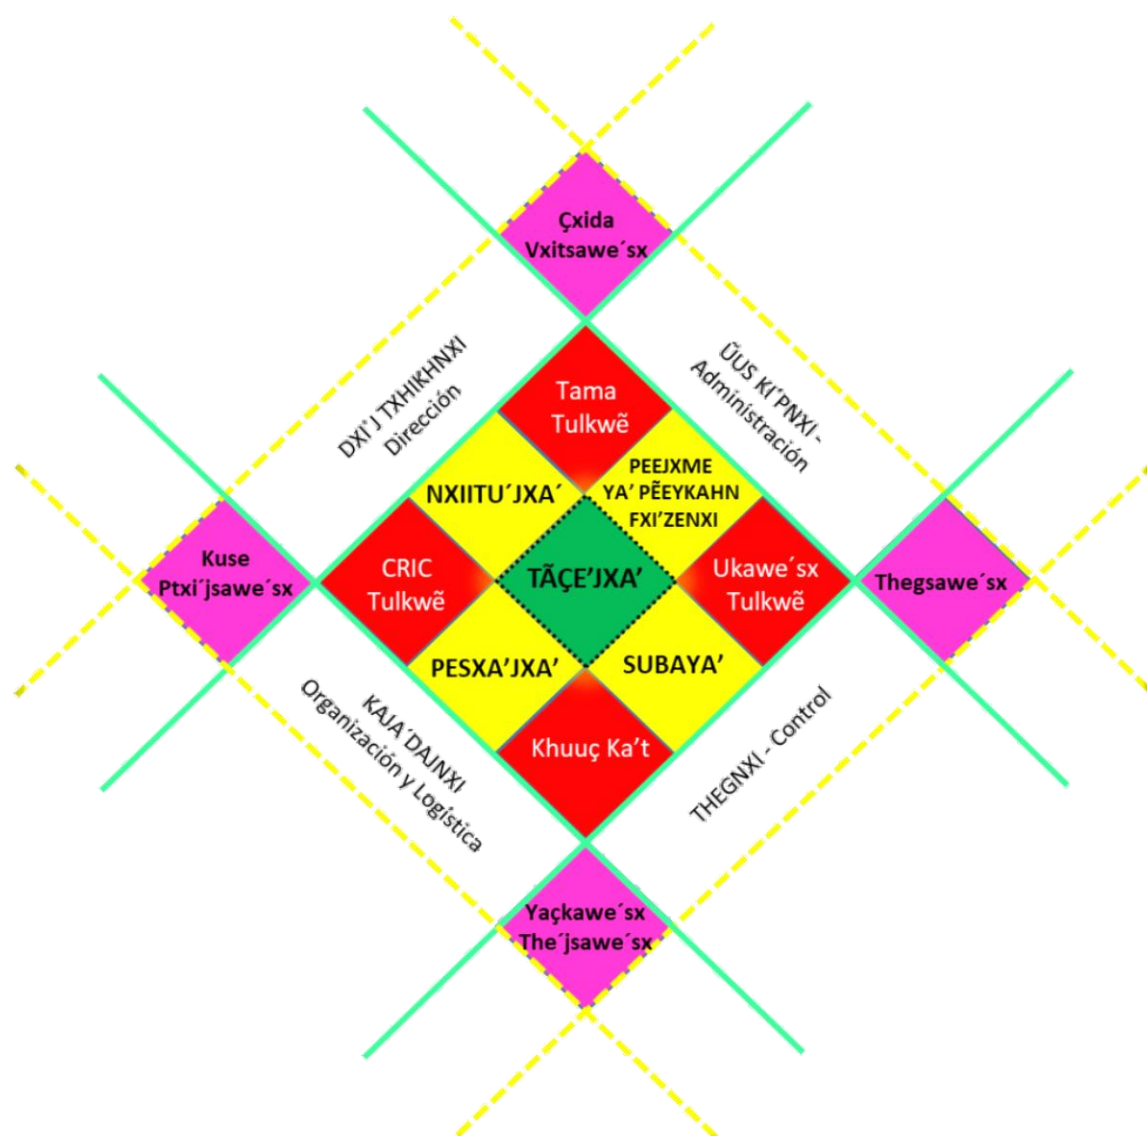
Çxida Vxitsawe´sx

DXI'J TXHIKHNXI Dirección

ŨUS KI'PNXI - Administración

Tama Tulkwẽ

NXIITU´JXA'

PEEJXME YA' PẼEYKAHN FXI'ZENXI

Kuse Ptxi´jsawe´sx

CRIC Tulkwẽ

TÃÇE'JXA'

Ukawe´sx Tulkwẽ

Thegsawe´sx

PESXA'JXA'

SUBAYA'

Khuuç Ka't

KAJA´DAJNXI Organización y Logística

THEGNXI - Control

Yaçkawe´sx The´jsawe´sx